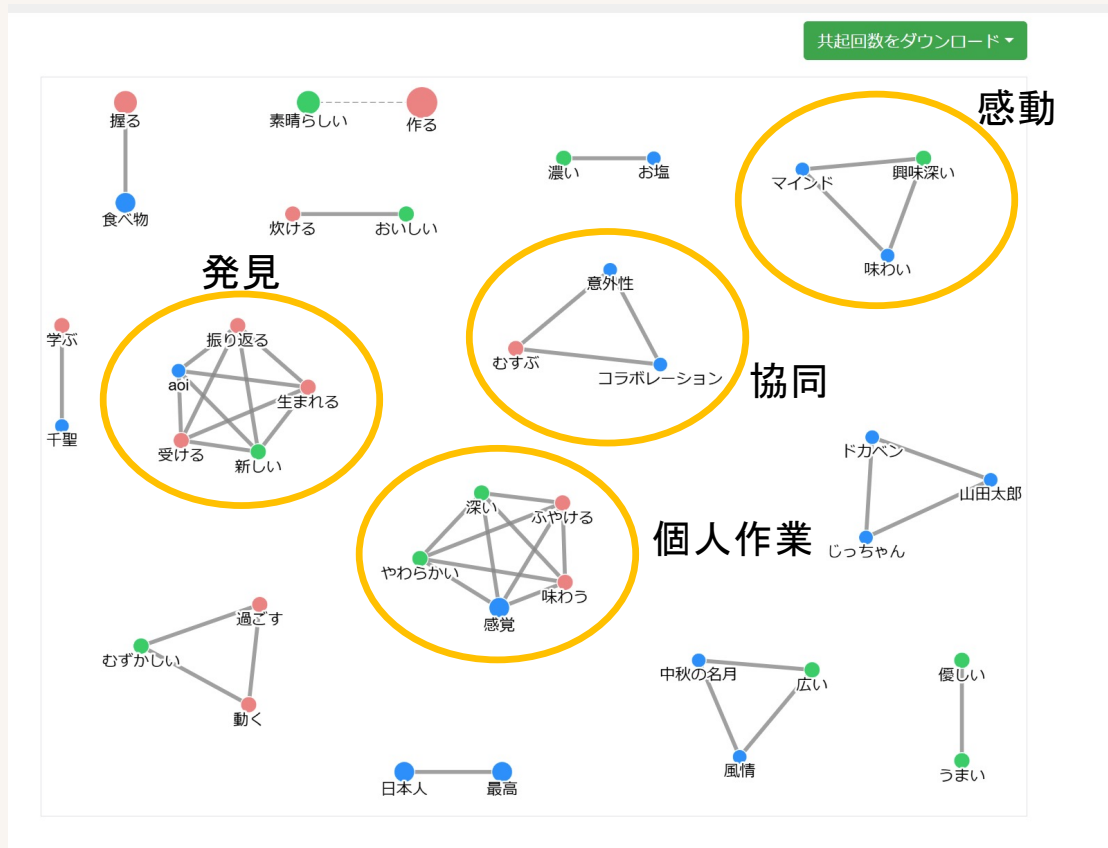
共起回数をダウンロード

握る
食べ物
素晴らしい
作る
濃い
お塩
炊ける
おいしい

感動
マインド
興味深い
味わい

発見
学ぶ
千聖
振り返る
aoi
生まれる
受ける
新しい

意外性
むすぶ
コラボレーション
協同

ドカベン
山田太郎
じっちゃん

深い
ふやける
やわらかい
味わう
感覚
個人作業

過ごす
むずかしい
動く

中秋の名月
広い
風情

優しい
うまい

日本人
最高